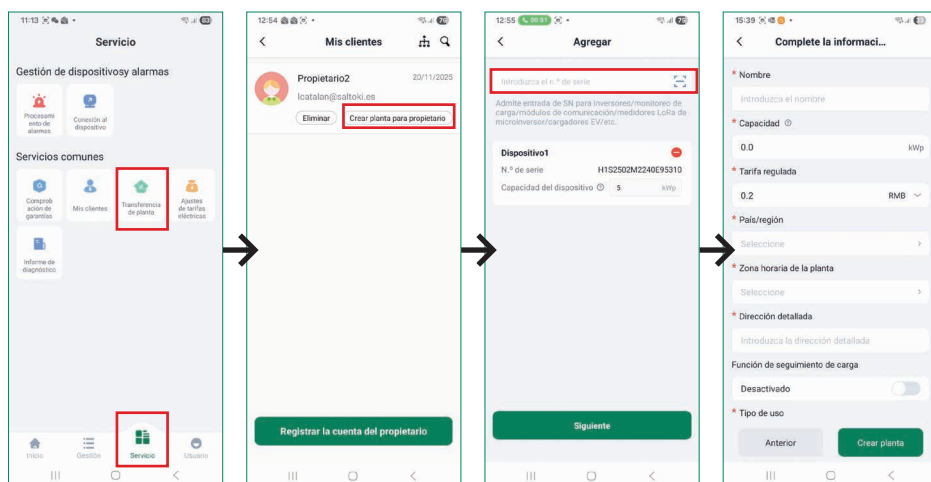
11:13 83

Servicio

Gestión de dispositivosy alarmas

Procesamiento de alarmas

Conexión al dispositivo

Servicios comunes

Comprobación de garantías

Mis clientes

Transferencia de planta

Ajustes de tarifas eléctricas

Informe de diagnóstico

Inicio

Gestión

Servicio

Usuario

12:54 76

Mis clientes

Propietario2

20/11/2025

lcatalan@saltoki.es

Eliminar

Crear planta para propietario

Registrar la cuenta del propietario

12:55 00:51 75

Agregar

Introduzca el n.º de serie

Admite entrada de SN para inversores/monitoreo de carga/módulos de comunicación/medidores LoRa de microinversor/cargadores EV/etc.

Dispositivo1

N.º de serie H1S2502M2240E95310

Capacidad del dispositivo 5 kWp

Siguiente

15:39

Complete la informaci...

* Nombre

Introduzca el nombre

* Capacidad

0.0 kWp

* Tarifa regulada

0.2 RMB

* País/región

Seleccione

* Zona horaria de la planta

Seleccione

* Dirección detallada

Introduzca la dirección detallada

Función de seguimiento de carga

Desactivado

* Tipo de uso

Anterior

Crear planta